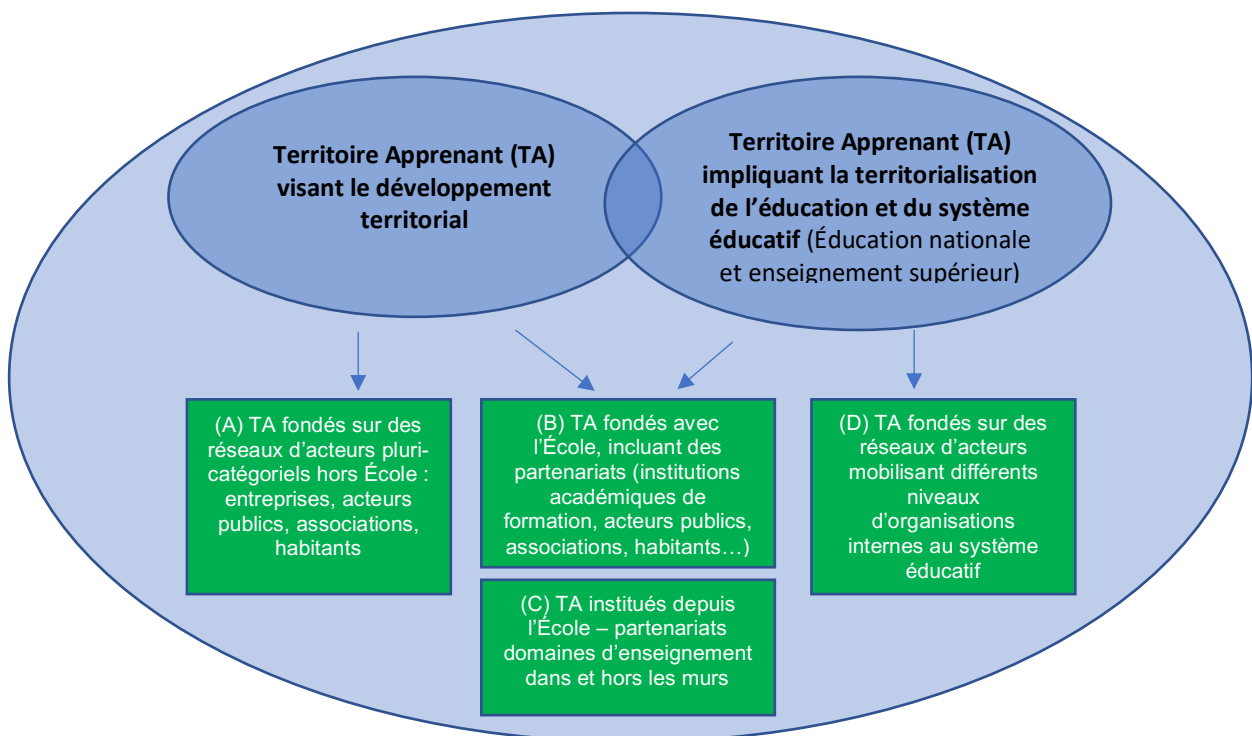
Territoire Apprenant (TA) visant le développement territorial

Territoire Apprenant (TA) impliquant la territorialisation de l'éducation et du système éducatif (Éducation nationale et enseignement supérieur)

(A) TA fondés sur des réseaux d'acteurs pluri-catégoriels hors École : entreprises, acteurs publics, associations, habitants

(B) TA fondés avec l'École, incluant des partenariats (institutions académiques de formation, acteurs publics, associations, habitants…)

(C) TA institués depuis l'École – partenariats domaines d'enseignement dans et hors les murs

(D) TA fondés sur des réseaux d'acteurs mobilisant différents niveaux d'organisations internes au système éducatif